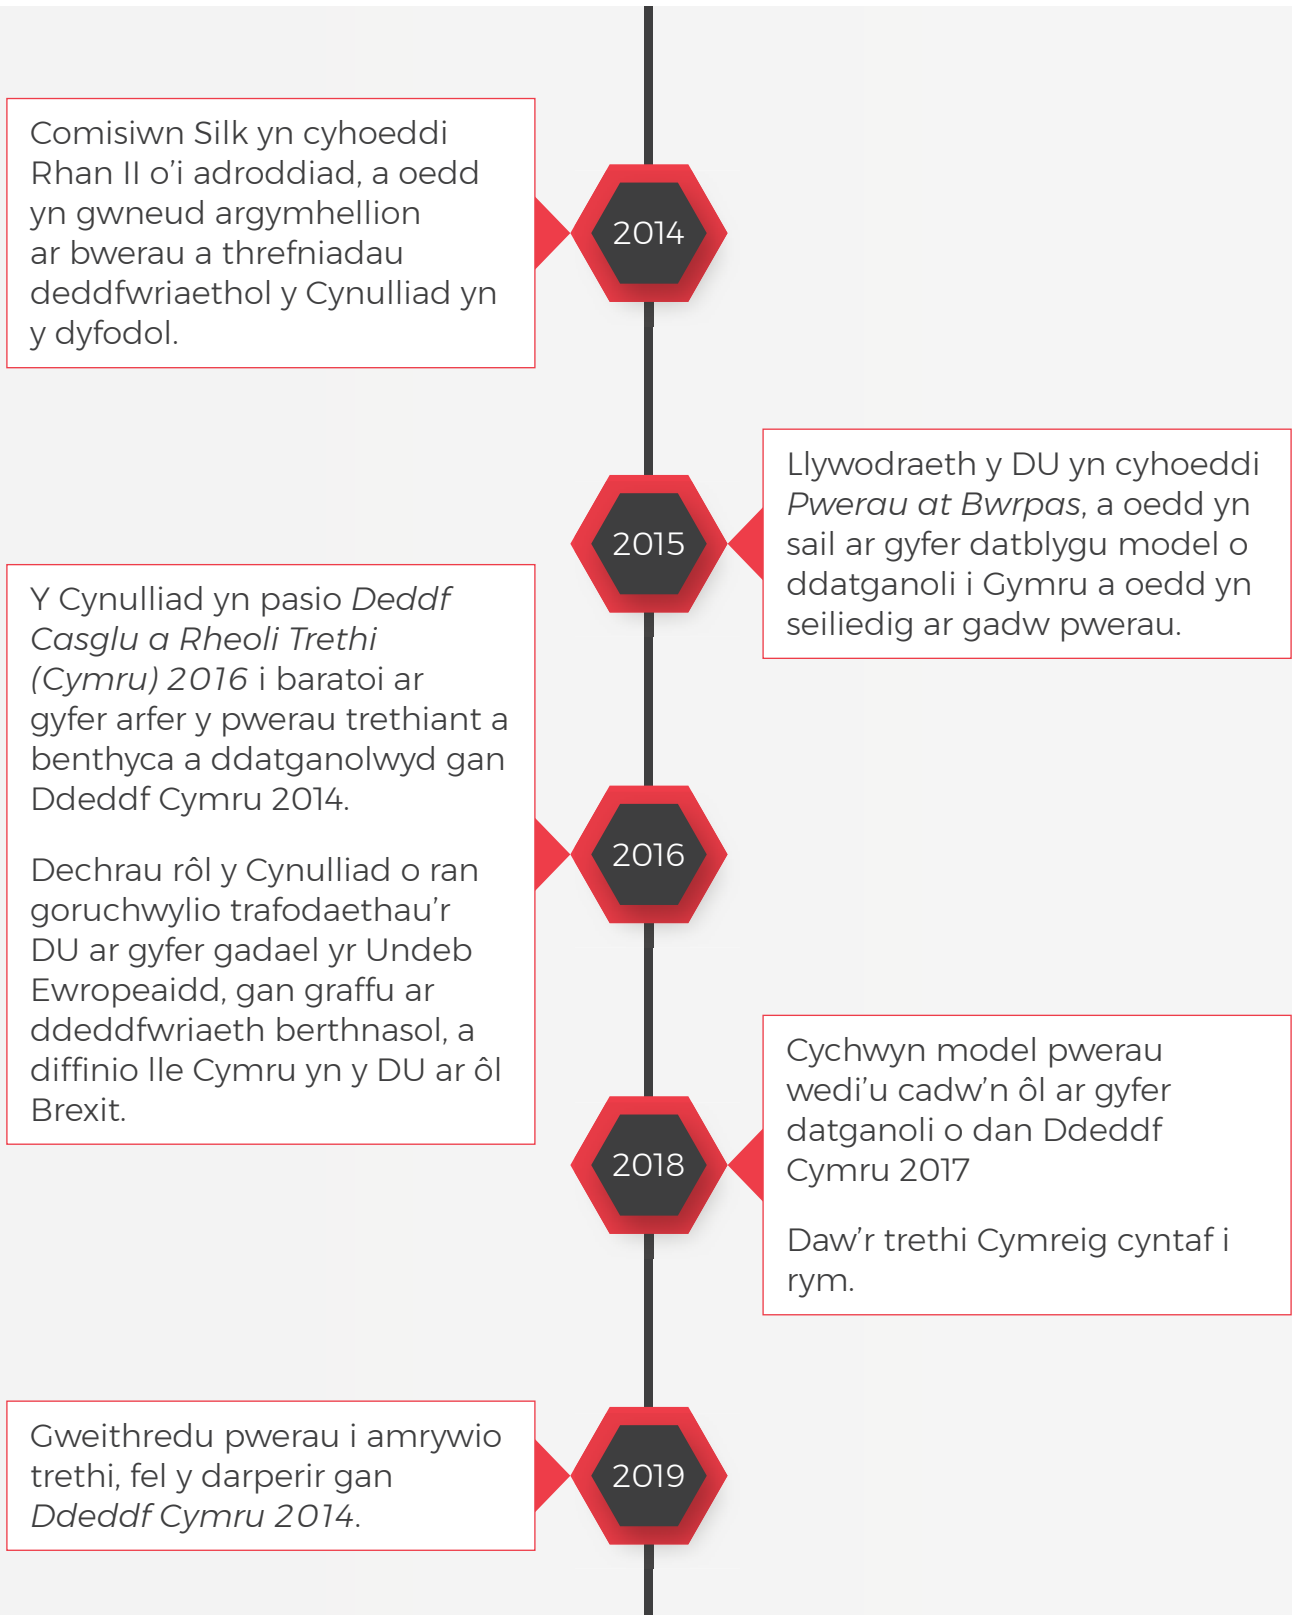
2014

Comisiwn Silk yn cyhoeddi Rhan II o'i adroddiad, a oedd yn gwneud argymhellion ar bwerau a threfniadau deddfwriaethol y Cynulliad yn y dyfodol.

2015

Llywodraeth y DU yn cyhoeddi *Pwerau at Bwrpas*, a oedd yn sail ar gyfer datblygu model o ddatganoli i Gymru a oedd yn seiliedig ar gadw pwerau.

2016

Y Cynulliad yn pasio *Deddf Casglu a Rheoli Trethi (Cymru) 2016* i baratoi ar gyfer arfer y pwerau trethiant a benthyca a ddatganolwyd gan Ddeddf Cymru 2014.

Dechrau rôl y Cynulliad o ran goruchwylio trafodaethau'r DU ar gyfer gadael yr Undeb Ewropeaidd, gan graffu ar ddeddfwriaeth berthnasol, a diffinio lle Cymru yn y DU ar ôl Brexit.

2018

Cychwyn model pwerau wedi'u cadw'n ôl ar gyfer datganoli o dan Ddeddf Cymru 2017

Daw'r trethi Cymreig cyntaf i rym.

2019

Gweithredu pwerau i amrywio trethi, fel y darperir gan *Ddeddf Cymru 2014*.